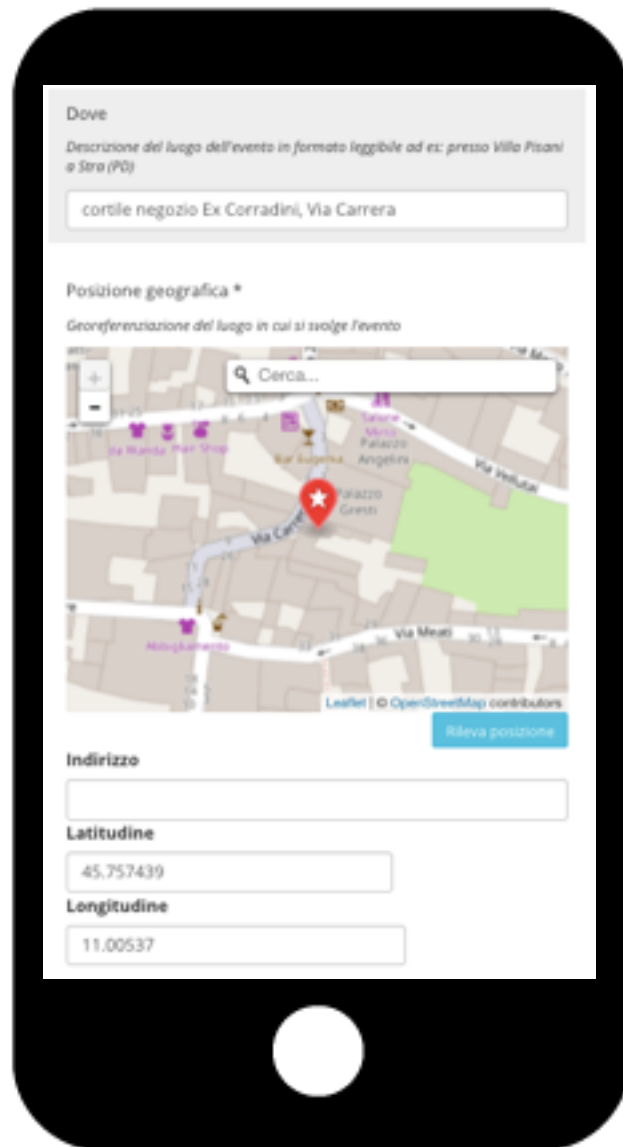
Dove

Descrizione del luogo dell'evento in formato leggibile ad es: presso Villa Pisani a Stra (PD)

cortile negozio Ex Corradini, Via Carrera

Posizione geografica *

Georeferenziazione del luogo in cui si svolge l'evento

+
-
Cerca...

Salone Moda
Palazzo Angelini
Via Veldurai
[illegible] Shop
Bar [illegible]
Palazzo Grendi
Via Carrera
Via Meati
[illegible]

Leaflet | © OpenStreetMap contributors

Rileva posizione

Indirizzo

Latitudine

45.757439

Longitudine

11.00537